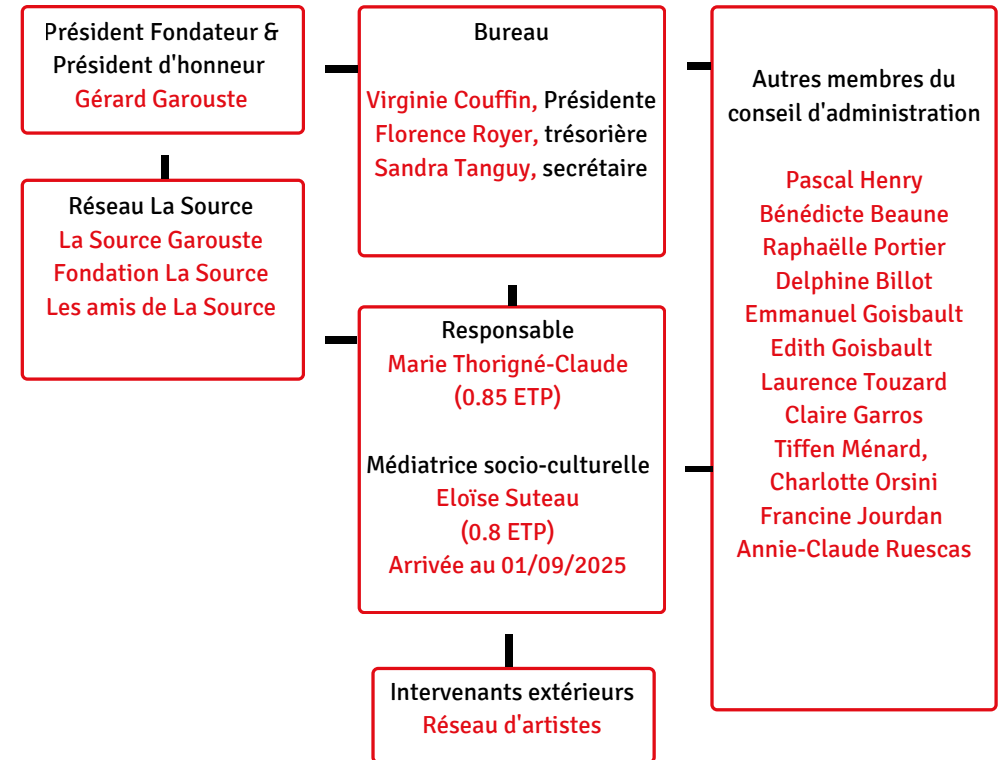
Président Fondateur & Président d'honneur
Gérard Garouste

Réseau La Source
La Source Garouste
Fondation La Source
Les amis de La Source

Bureau

Virginie Couffin, Présidente
Florence Royer, trésorière
Sandra Tanguy, secrétaire

Responsable
Marie Thorigné-Claude
(0.85 ETP)

Médiatrice socio-culturelle
Eloïse Suteau
(0.8 ETP)
Arrivée au 01/09/2025

Intervenants extérieurs
Réseau d'artistes

Autres membres du conseil d'administration

Pascal Henry
Bénédicte Beaune
Raphaëlle Portier
Delphine Billot
Emmanuel Goisbault
Edith Goisbault
Laurence Touzard
Claire Garros
Tiffen Ménard,
Charlotte Orsini
Francine Jourdan
Annie-Claude Ruescas